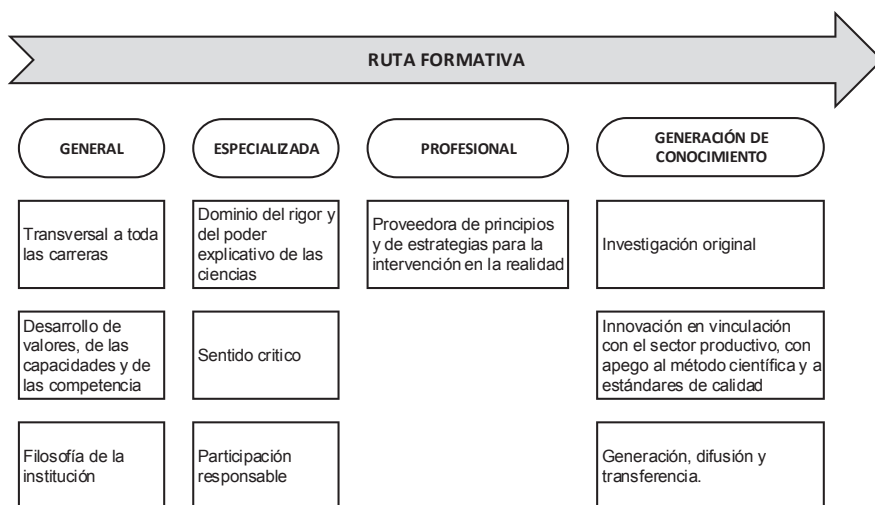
RUTA FORMATIVA

GENERAL

ESPECIALIZADA

PROFESIONAL

GENERACIÓN DE CONOCIMIENTO

Transversal a toda las carreras

Dominio del rigor y del poder explicativo de las ciencias

Proveedora de principios y de estrategias para la intervención en la realidad

Investigación original

Desarrollo de valores, de las capacidades y de las competencia

Sentido critico

Innovación en vinculación con el sector productivo, con apego al método científica y a estándares de calidad

Filosofía de la institución

Participación responsable

Generación, difusión y transferencia.